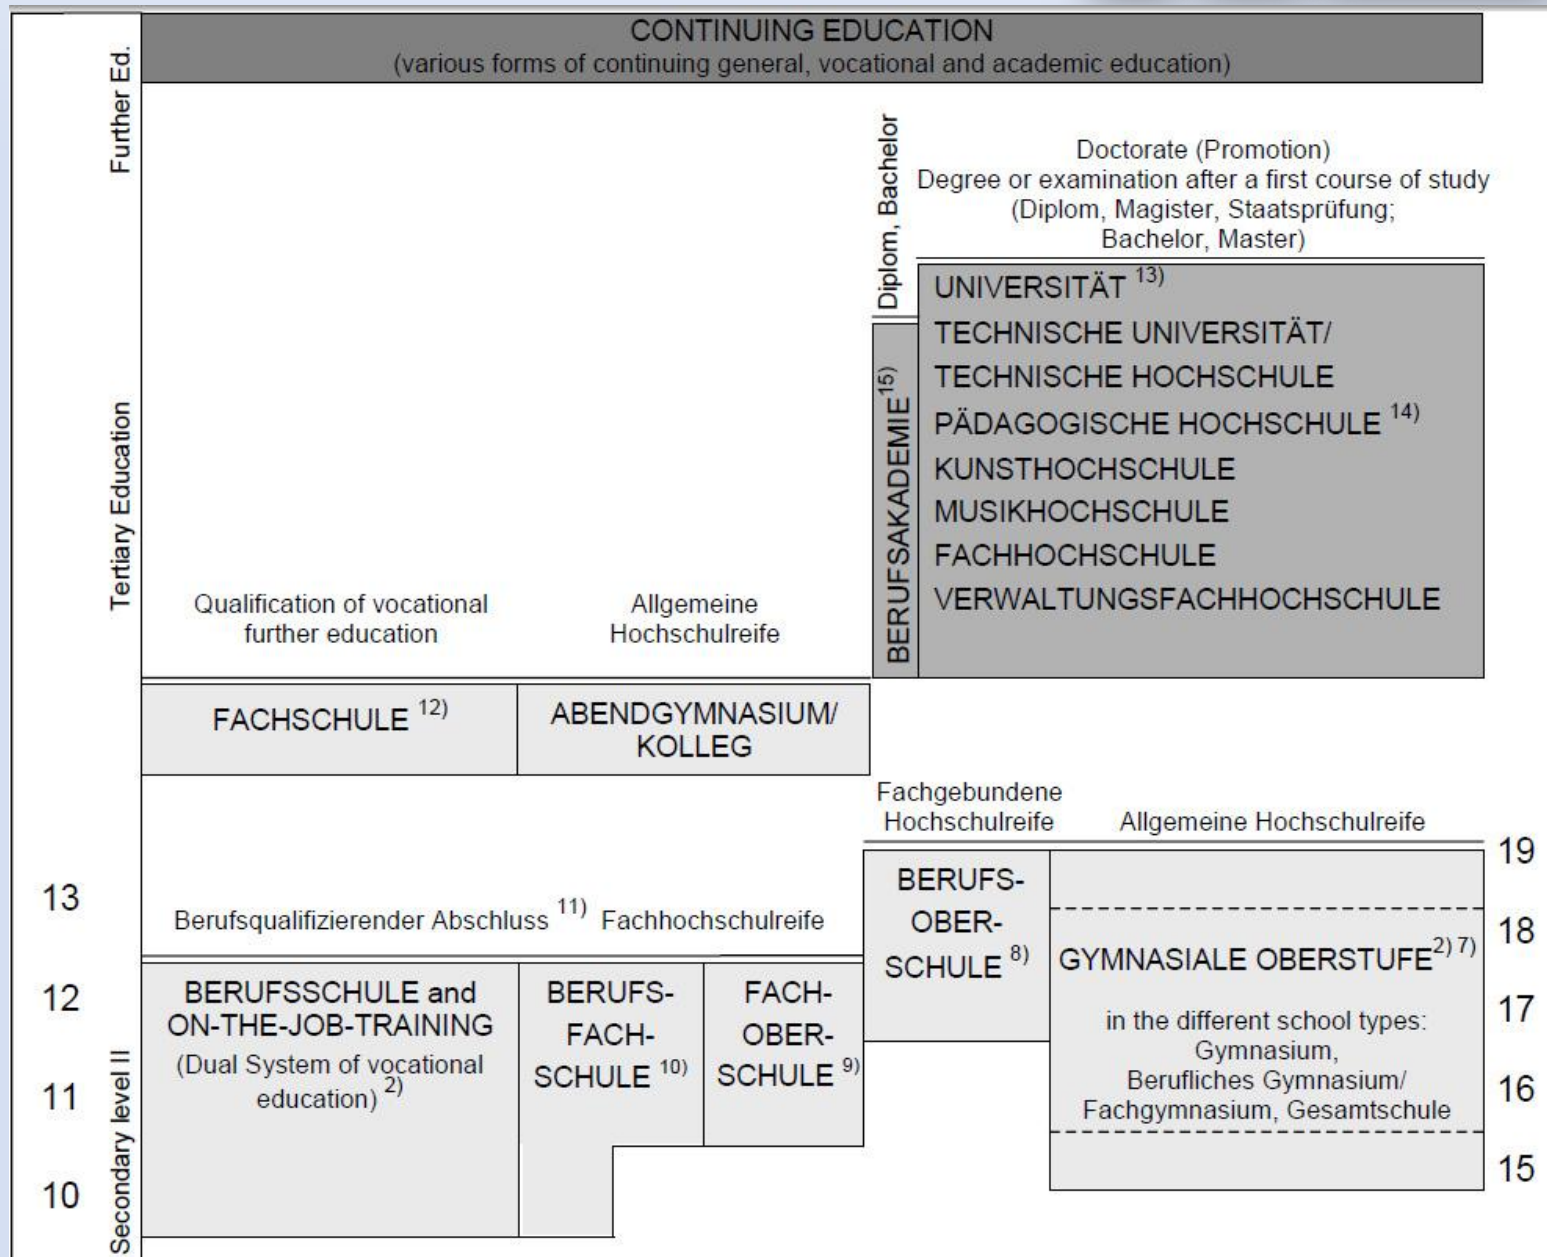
CONTINUING EDUCATION
(various forms of continuing general, vocational and academic education)

Further Ed.

Tertiary Education

Diplom, Bachelor

Doctorate (Promotion)
Degree or examination after a first course of study
(Diplom, Magister, Staatsprüfung;
Bachelor, Master)

UNIVERSITÄT $^{13)}$
TECHNISCHE UNIVERSITÄT/
TECHNISCHE HOCHSCHULE
PÄDAGOGISCHE HOCHSCHULE $^{14)}$
KUNSTHOCHSCHULE
MUSIKHOCHSCHULE
FACHHOCHSCHULE
VERWALTUNGSFACHHOCHSCHULE

BERUFSAKADEMIE $^{15)}$

Qualification of vocational further education

Allgemeine Hochschulreife

FACHSCHULE $^{12)}$

ABENDGYMNASIUM/ KOLLEG

Fachgebundene Hochschulreife

Allgemeine Hochschulreife

19

13

Berufsqualifizierender Abschluss $^{11)}$ Fachhochschulreife

BERUFS-OBER-SCHULE $^{8)}$

18

GYMNASIALE OBERSTUFE $^{2)\,7)}$

12

BERUFSSCHULE and ON-THE-JOB-TRAINING
(Dual System of vocational education) $^{2)}$

BERUFS-FACH-SCHULE $^{10)}$

FACH-OBER-SCHULE $^{9)}$

17

in the different school types:
Gymnasium,
Berufliches Gymnasium/
Fachgymnasium, Gesamtschule

11

16

Secondary level II

15

10